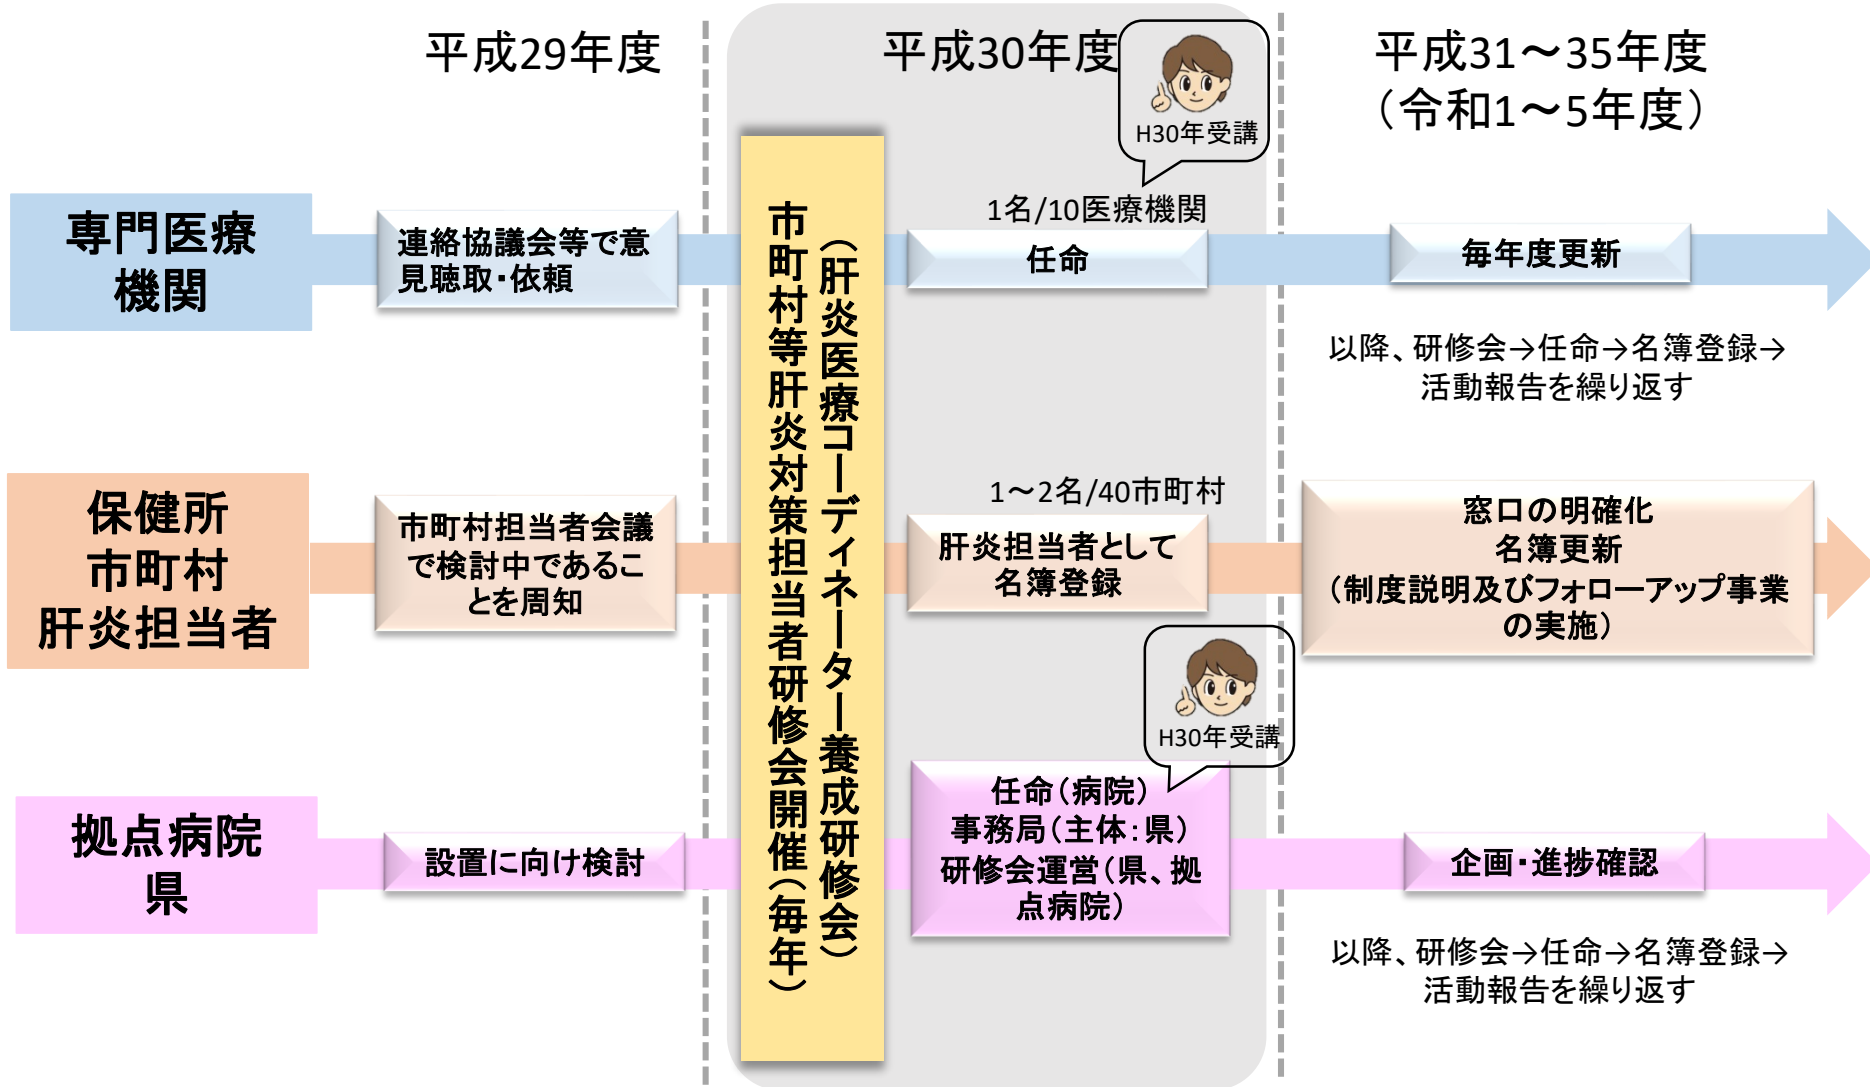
平成29年度

平成30年度

H30年受講

平成31～35年度
（令和1～5年度）

専門医療機関

連絡協議会等で意見聴取・依頼

市町村等肝炎対策担当者研修会開催（毎年）
（肝炎医療コーディネーター養成研修会）

1名/10医療機関

任命

毎年度更新

以降、研修会→任命→名簿登録→活動報告を繰り返す

保健所
市町村
肝炎担当者

市町村担当者会議で検討中であることを周知

1～2名/40市町村

肝炎担当者として名簿登録

窓口の明確化
名簿更新
（制度説明及びフォローアップ事業の実施）

H30年受講

拠点病院
県

設置に向け検討

任命（病院）
事務局（主体：県）
研修会運営（県、拠点病院）

企画・進捗確認

以降、研修会→任命→名簿登録→活動報告を繰り返す